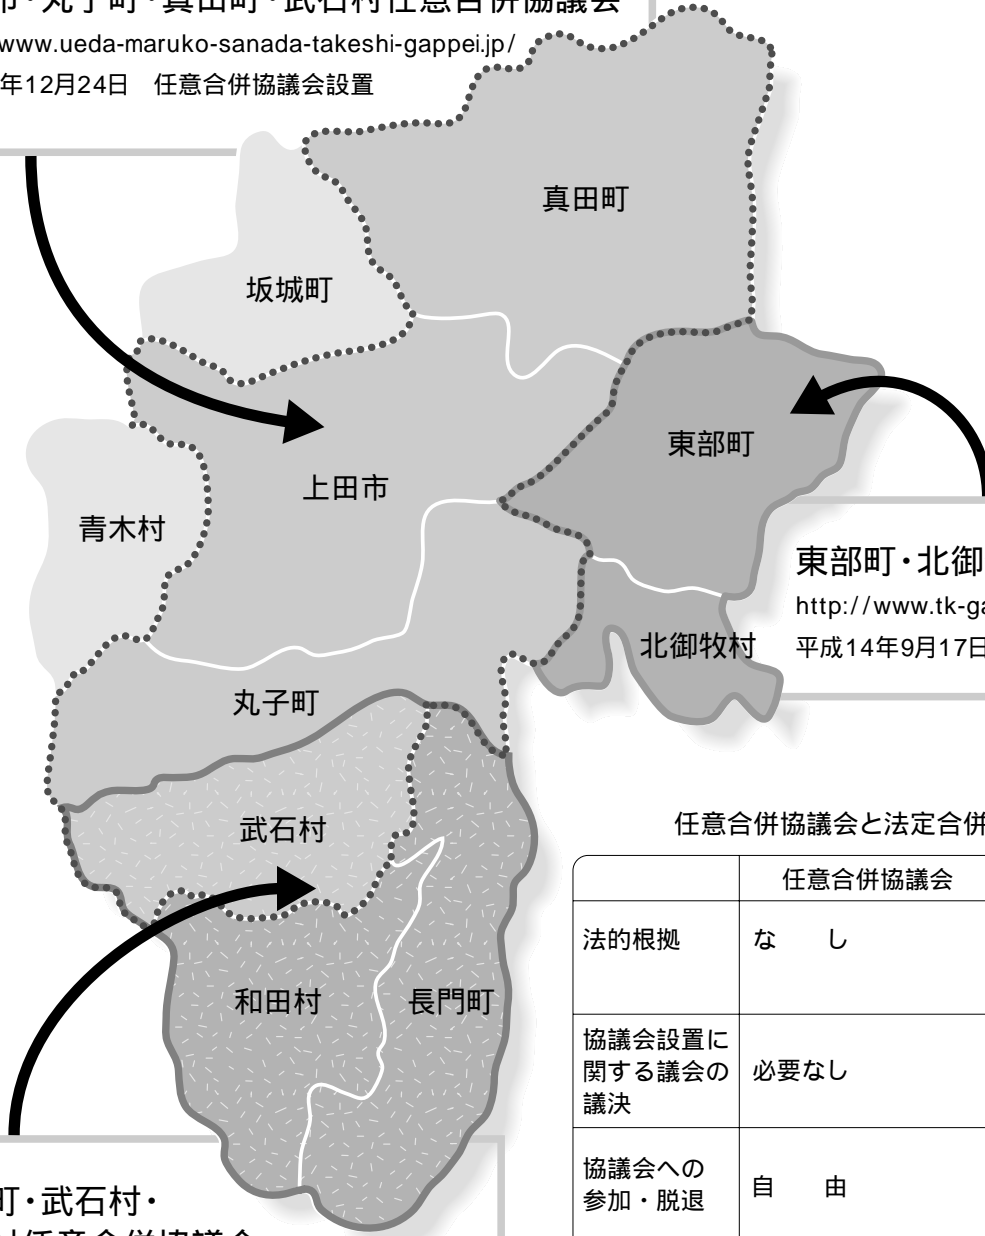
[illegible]市・丸子町・真田町・武石村任意合併協議会
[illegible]www.ueda-maruko-sanada-takeshi-gappei.jp/
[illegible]年12月24日　任意合併協議会設置

真田町
坂城町
東部町
上田市
青木村
北御牧村
丸子町
武石村
和田村
長門町

東部町・北御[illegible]
http://www.tk-ga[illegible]
平成14年9月17日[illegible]

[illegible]町・武石村・
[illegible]

任意合併協議会と法定合併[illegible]

|  | 任意合併協議会 |
|---|---|
| 法的根拠 | な　し |
| 協議会設置に関する議会の議決 | 必要なし |
| 協議会への参加・脱退 | 自　由 |